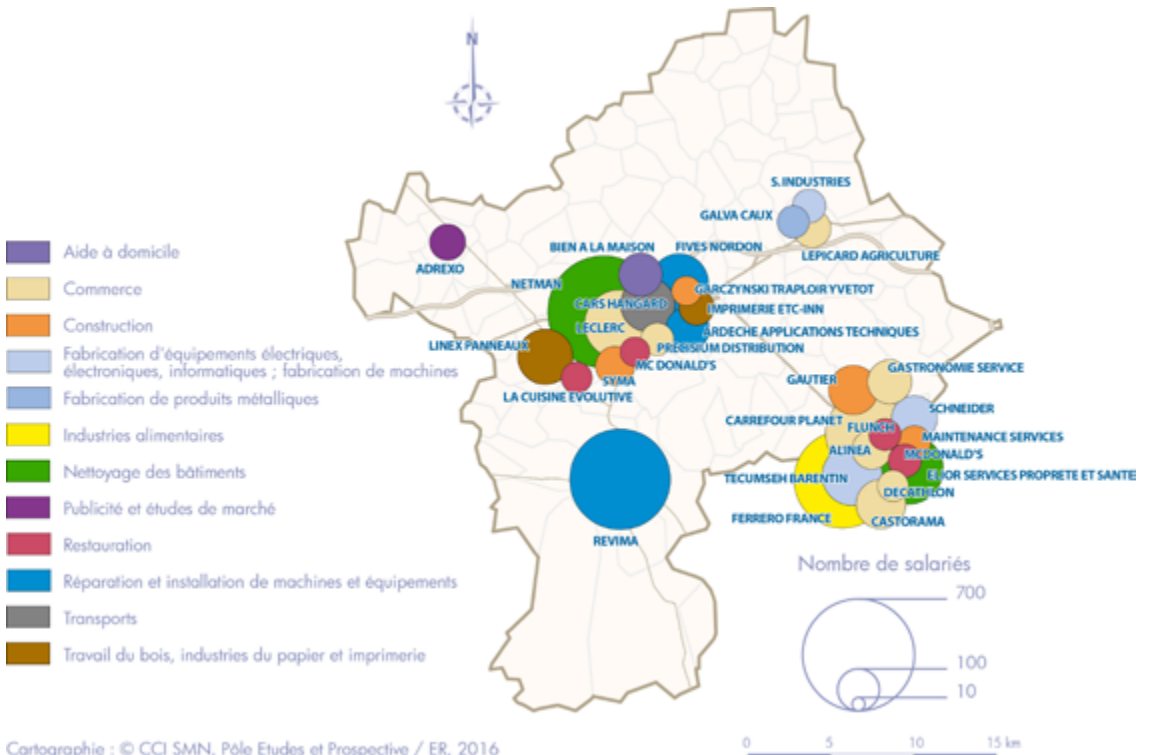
N

Aide à domicile
Commerce
Construction
Fabrication d'équipements électriques, électroniques, informatiques ; fabrication de machines
Fabrication de produits métalliques
Industries alimentaires
Nettoyage des bâtiments
Publicité et études de marché
Restauration
Réparation et installation de machines et équipements
Transports
Travail du bois, industries du papier et imprimerie

ADREXO
NETMAN
BIEN A LA MAISON
FIVES NORDON
S.INDUSTRIES
GALVA CAUX
LEPICARD AGRICULTURE
CARS HANGARD
GARCZYNSKI TRAPLOIR YVETOT
IMPRIMERIE ETC-INN
LECLERC
ARDECHE APPLICATIONS TECHNIQUES
PRECISIUM DISTRIBUTION
LINEX PANNEAUX
MC DONALD'S
SYMA
LA CUISINE EVOLUTIVE
GAUTIER
GASTRONOMIE SERVICE
SCHNEIDER
CARREFOUR PLANET
FLUNCH
MAINTENANCE SERVICES
ALINEA
MC DONALD'S
ELIOR SERVICES PROPRETE ET SANTE
TECUMSEH BARENTIN
DECATHLON
FERRERO FRANCE
CASTORAMA
REVIMA

Nombre de salariés
700
100
10

Cartographie : © CCI SMN, Pôle Etudes et Prospective / ER, 2016

0 5 10 15 km